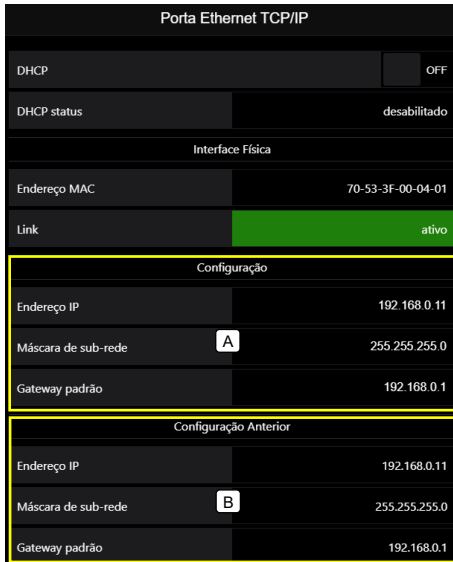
Porta Ethernet TCP/IP

| DHCP | OFF |
|---|---|
| DHCP status | desabilitado |

Interface Física

| Endereço MAC | 70-53-3F-00-04-01 |
|---|---|
| Link | ativo |

Configuração

| Endereço IP | 192.168.0.11 |
|---|---|
| Máscara de sub-rede | 255.255.255.0 |
| Gateway padrão | 192.168.0.1 |

A

Configuração Anterior

| Endereço IP | 192.168.0.11 |
|---|---|
| Máscara de sub-rede | 255.255.255.0 |
| Gateway padrão | 192.168.0.1 |

B